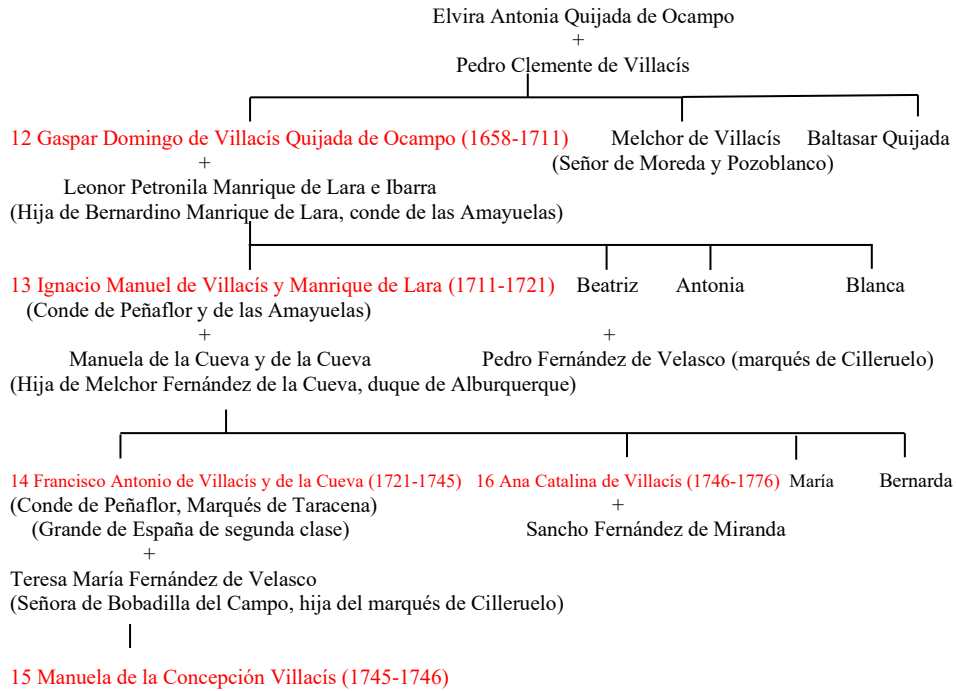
Elvira Antonia Quijada de Ocampo
+
Pedro Clemente de Villacís

12 Gaspar Domingo de Villacís Quijada de Ocampo (1658-1711)
+
Leonor Petronila Manrique de Lara e Ibarra
(Hija de Bernardino Manrique de Lara, conde de las Amayuelas)

Melchor de Villacís
(Señor de Moreda y Pozoblanco)

Baltasar Quijada

13 Ignacio Manuel de Villacís y Manrique de Lara (1711-1721)
(Conde de Peñaflor y de las Amayuelas)
+
Manuela de la Cueva y de la Cueva
(Hija de Melchor Fernández de la Cueva, duque de Alburquerque)

Beatriz

Antonia
+
Pedro Fernández de Velasco (marqués de Cilleruelo)

Blanca

14 Francisco Antonio de Villacís y de la Cueva (1721-1745)
(Conde de Peñaflor, Marqués de Taracena)
(Grande de España de segunda clase)
+
Teresa María Fernández de Velasco
(Señora de Bobadilla del Campo, hija del marqués de Cilleruelo)

15 Manuela de la Concepción Villacís (1745-1746)

16 Ana Catalina de Villacís (1746-1776)
+
Sancho Fernández de Miranda

María

Bernarda